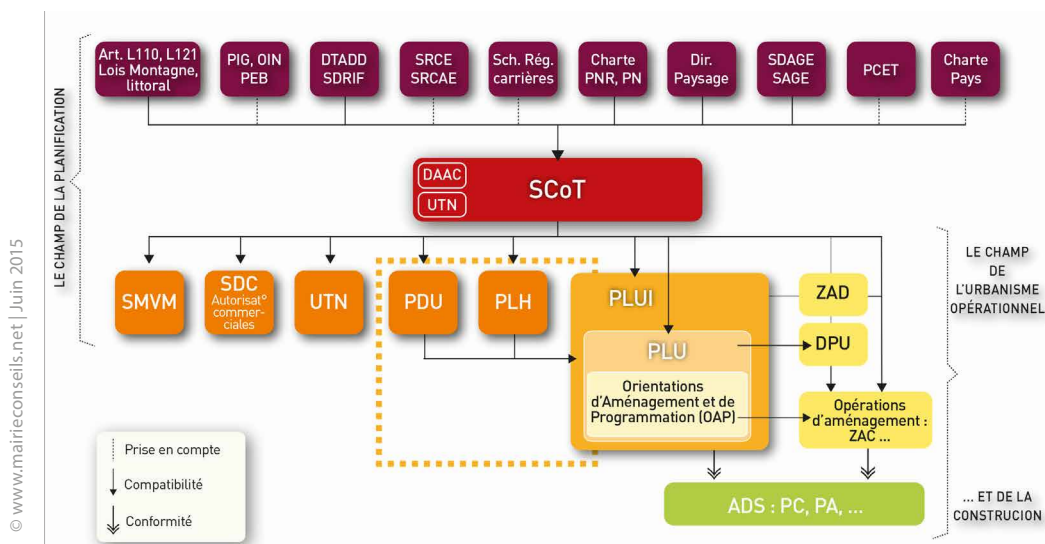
© www.mairieconseils.net | Juin 2015

LE CHAMP DE LA PLANIFICATION

Art. L110, L121 Lois Montagne, littoral

PIG, OIN PEB

DTADD SDRIF

SRCE SRCAE

Sch. Rég. carrières

Charte PNR, PN

Dir. Paysage

SDAGE SAGE

PCET

Charte Pays

DAAC

UTN

SCoT

SMVM

SDC Autorisat° commerciales

UTN

PDU

PLH

PLUI

ZAD

PLU

DPU

Orientations d'Aménagement et de Programmation (OAP)

Opérations d'aménagement : ZAC ...

ADS : PC, PA, ...

LE CHAMP DE L'URBANISME OPÉRATIONNEL

... ET DE LA CONSTRUCION

Prise en compte

Compatibilité

Conformité